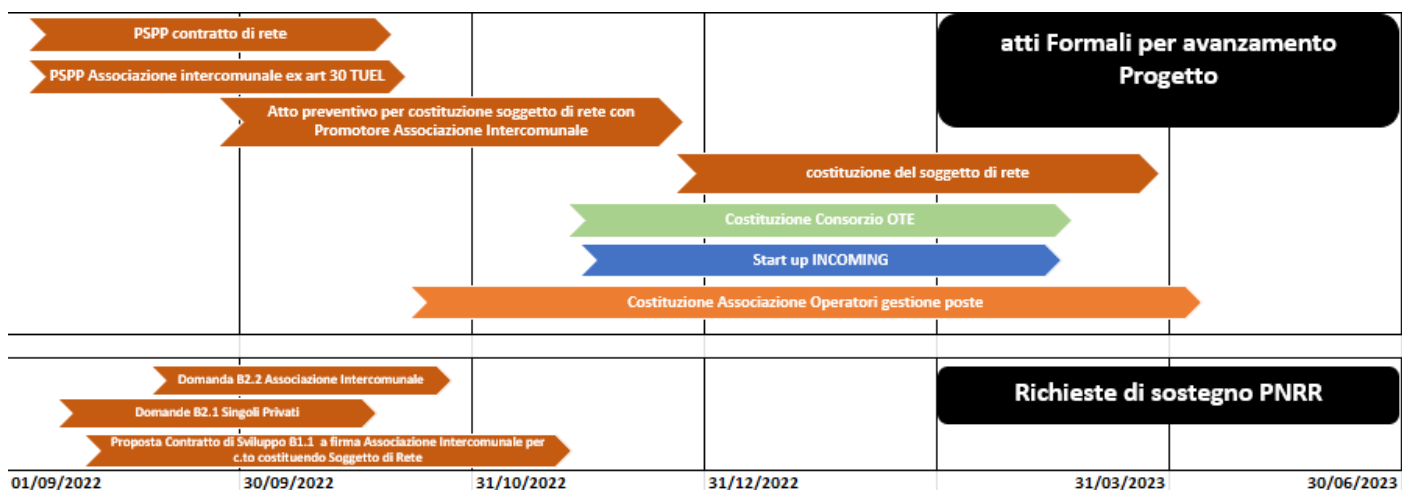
PSPP contratto di rete

PSPP Associazione intercomunale ex art 30 TUEL

Atto preventivo per costituzione soggetto di rete con Promotore Associazione Intercomunale

atti Formali per avanzamento Progetto

costituzione del soggetto di rete

Costituzione Consorzio OTE

Start up INCOMING

Costituzione Associazione Operatori gestione poste

Domanda B2.2 Associazione Intercomunale

Domande B2.1 Singoli Privati

Proposta Contratto di Sviluppo B1.1 a firma Associazione Intercomunale per c.to costituendo Soggetto di Rete

Richieste di sostegno PNRR

01/09/2022 30/09/2022 31/10/2022 31/12/2022 31/03/2023 30/06/2023